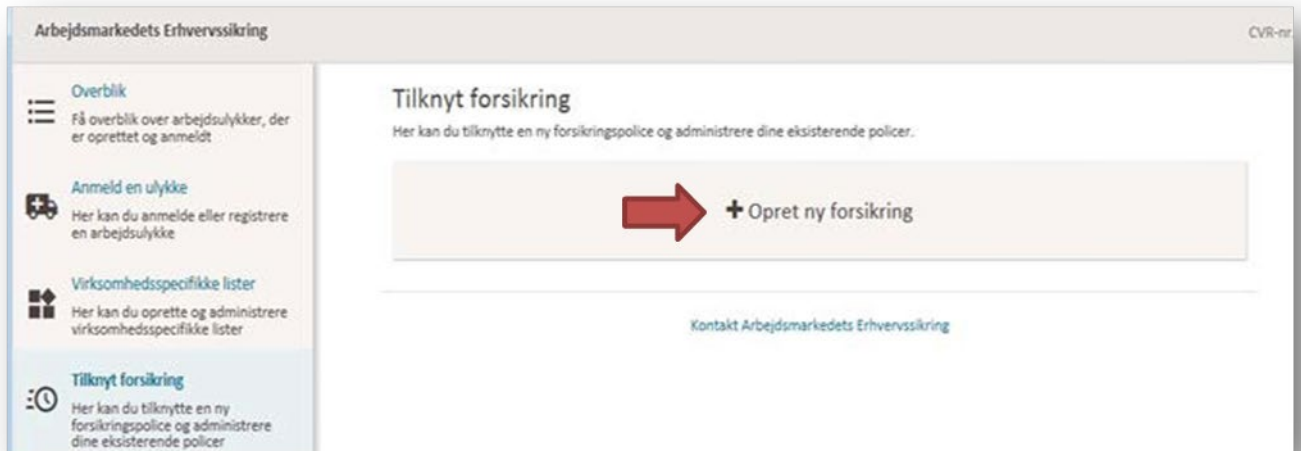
Arbejdsmarkedets Erhvervssikring

CVR-nr

Overblik
Få overblik over arbejdsulykker, der er oprettet og anmeldt

Anmeld en ulykke
Her kan du anmelde eller registrere en arbejdsulykke

Virksomhedsspecifikke lister
Her kan du oprette og administrere virksomhedsspecifikke lister

Tilknyt forsikring
Her kan du tilknytte en ny forsikringspolice og administrere dine eksisterende policer

Tilknyt forsikring
Her kan du tilknytte en ny forsikringspolice og administrere dine eksisterende policer.

+ Opret ny forsikring

Kontakt Arbejdsmarkedets Erhvervssikring